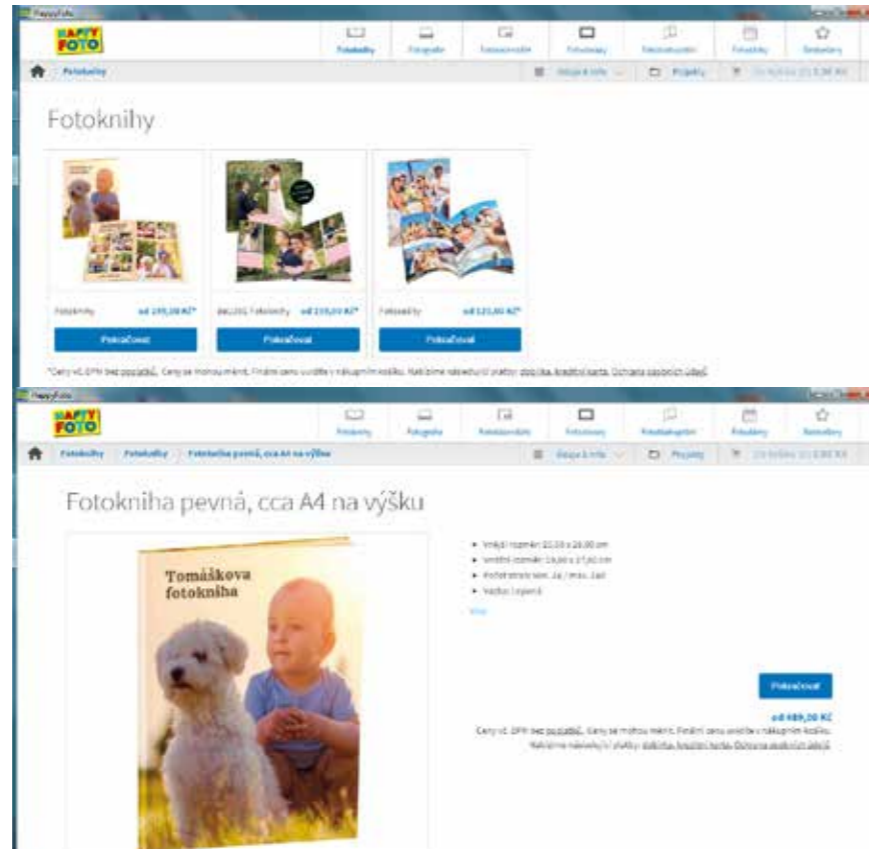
HappyFoto

HAPPY FOTO

Fotoknihy | Fotografie | Fotokalendáře | Fotoobrazy | Fotodárky | Fotodárky | Fotodárky

Fotoknihy

Služby a info | Projekty | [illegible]

Fotoknihy

Fotoknihy od 199,00 Kč*

Pokračovat

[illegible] Fotoknihy od 219,00 Kč*

Pokračovat

Fotosešity od 121,00 Kč*

Pokračovat

*Ceny vč. DPH bez poštovného. Ceny se mohou měnit. Finální cenu uvidíte v nákupním košíku. Nabízíme následující platby: dobírka, kreditní karta. Ochrana osobních údajů

HappyFoto

HAPPY FOTO

Fotoknihy | Fotografie | Fotokalendáře | Fotoobrazy | Fotodárky | Fotodárky | Fotodárky

Fotoknihy | Fotoknihy | Fotokniha pevná, cca A4 na výšku

Služby a info | Projekty | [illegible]

Fotokniha pevná, cca A4 na výšku

Tomáškova fotokniha

• Vnější rozměr: 22,50 x 28,00 cm
• Vnitřní rozměr: 19,00 x 27,00 cm
• Počet stran: min. 24 / max. 240
• Vazba: lepená

Více

Pokračovat

od 489,00 Kč

Ceny vč. DPH bez poštovného. Ceny se mohou měnit. Finální cenu uvidíte v nákupním košíku. Nabízíme následující platby: dobírka, kreditní karta. Ochrana osobních údajů